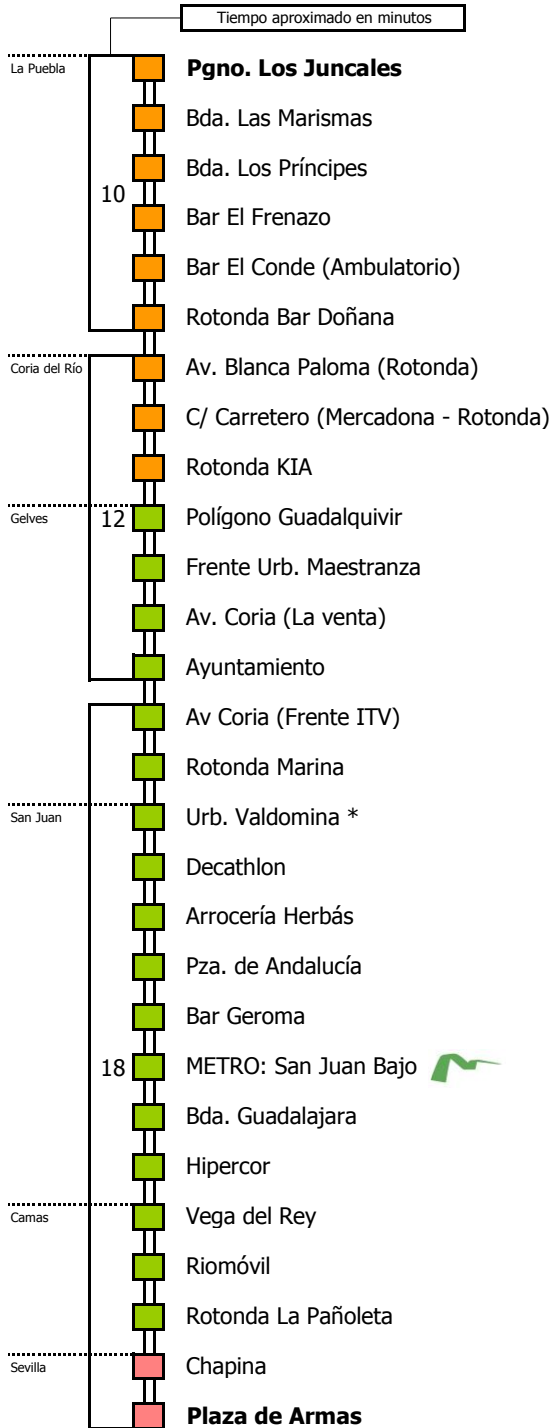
Tiempo aproximado en minutos

La Puebla
Pgno. Los Juncales
Bda. Las Marismas
Bda. Los Príncipes
10
Bar El Frenazo
Bar El Conde (Ambulatorio)
Rotonda Bar Doñana

Coria del Río
Av. Blanca Paloma (Rotonda)
C/ Carretero (Mercadona - Rotonda)
Rotonda KIA

Gelves
12
Polígono Guadalquivir
Frente Urb. Maestranza
Av. Coria (La venta)
Ayuntamiento

Av Coria (Frente ITV)
Rotonda Marina

San Juan
Urb. Valdomina *
Decathlon
Arrocería Herbás
Pza. de Andalucía
Bar Geroma
18
METRO: San Juan Bajo
Bda. Guadalajara
Hipercor

Camas
Vega del Rey
Riomóvil
Rotonda La Pañoleta

Sevilla
Chapina
Plaza de Armas